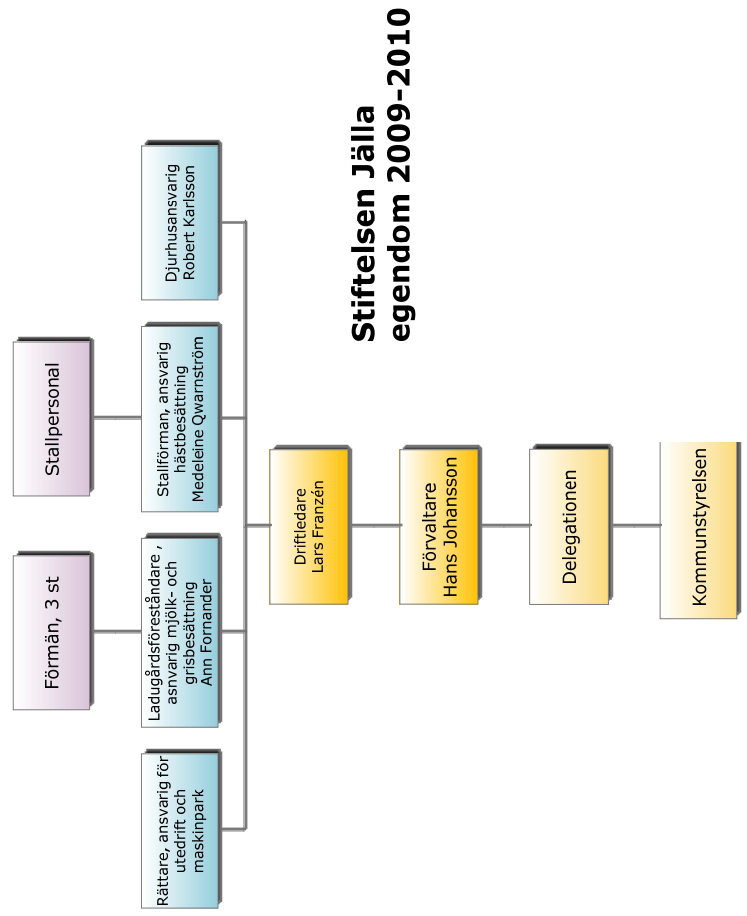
Stiftelsen Jälla egendom 2009-2010

Kommunstyrelsen

Delegationen

Förvaltare
Hans Johansson

Driftledare
Lars Franzén

Djurhusansvarig
Robert Karlsson

Stallförman, ansvarig hästbesättning
Medeleine Qwarnström

Stallpersonal

Ladugårdsföreståndare , ansvarig mjölk- och grisbesättning
Ann Fornander

Förmän, 3 st

Rättare, ansvarig för utedrift och maskinpark